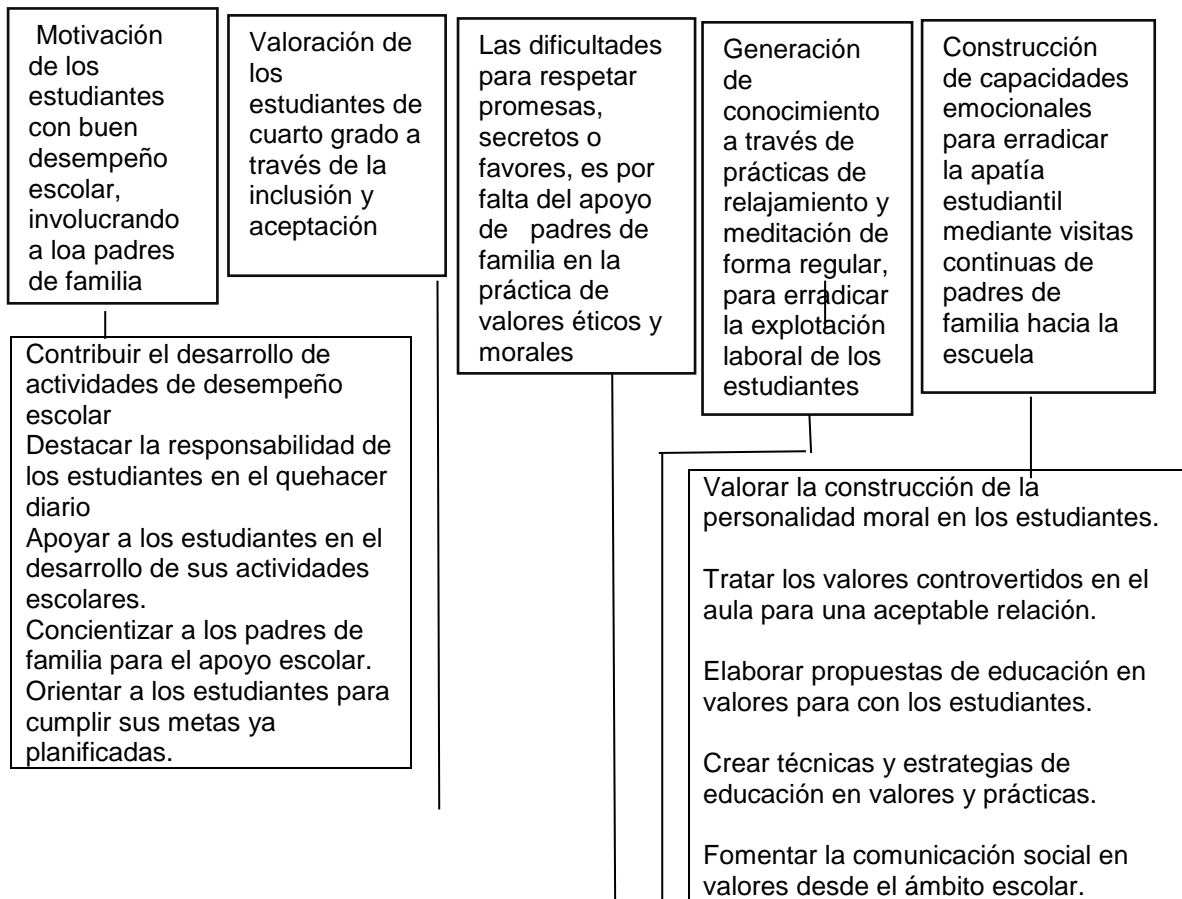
Motivación de los estudiantes con buen desempeño escolar, involucrando a loa padres de familia

Valoración de los estudiantes de cuarto grado a través de la inclusión y aceptación

Las dificultades para respetar promesas, secretos o favores, es por falta del apoyo de padres de familia en la práctica de valores éticos y morales

Generación de conocimiento a través de prácticas de relajamiento y meditación de forma regular, para erradicar la explotación laboral de los estudiantes

Construcción de capacidades emocionales para erradicar la apatía estudiantil mediante visitas continuas de padres de familia hacia la escuela

Contribuir el desarrollo de actividades de desempeño escolar
Destacar la responsabilidad de los estudiantes en el quehacer diario
Apoyar a los estudiantes en el desarrollo de sus actividades escolares.
Concientizar a los padres de familia para el apoyo escolar.
Orientar a los estudiantes para cumplir sus metas ya planificadas.

Valorar la construcción de la personalidad moral en los estudiantes.

Tratar los valores controvertidos en el aula para una aceptable relación.

Elaborar propuestas de educación en valores para con los estudiantes.

Crear técnicas y estrategias de educación en valores y prácticas.

Fomentar la comunicación social en valores desde el ámbito escolar.